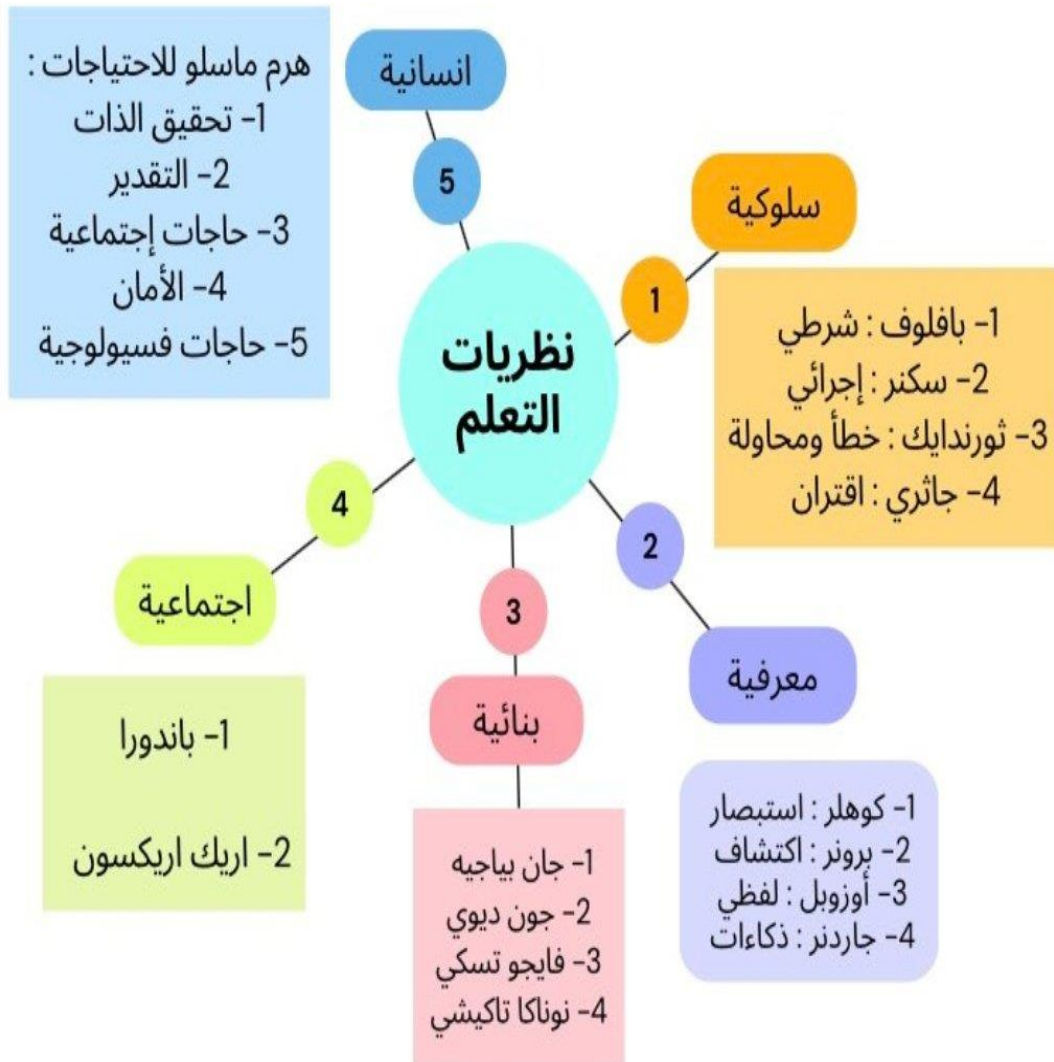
نظريات التعلم

5
انسانية

هرم ماسلو للاحتياجات :
1- تحقيق الذات
2- التقدير
3- حاجات إجتماعية
4- الأمان
5- حاجات فسيولوجية

1
سلوكية

1- بافلوف : شرطي
2- سكنر : إجرائي
3- ثورندايك : خطأ ومحاولة
4- جاثري : اقتران

2
معرفية

1- كوهلر : استبصار
2- برونر : اكتشاف
3- أوزوبل : لفظي
4- جاردنر : ذكاءات

3
بنائية

1- جان بياجيه
2- جون ديوي
3- فايجو تسكي
4- نوناكا تاكيشي

4
اجتماعية

1- باندورا

2- اريك اريكسون